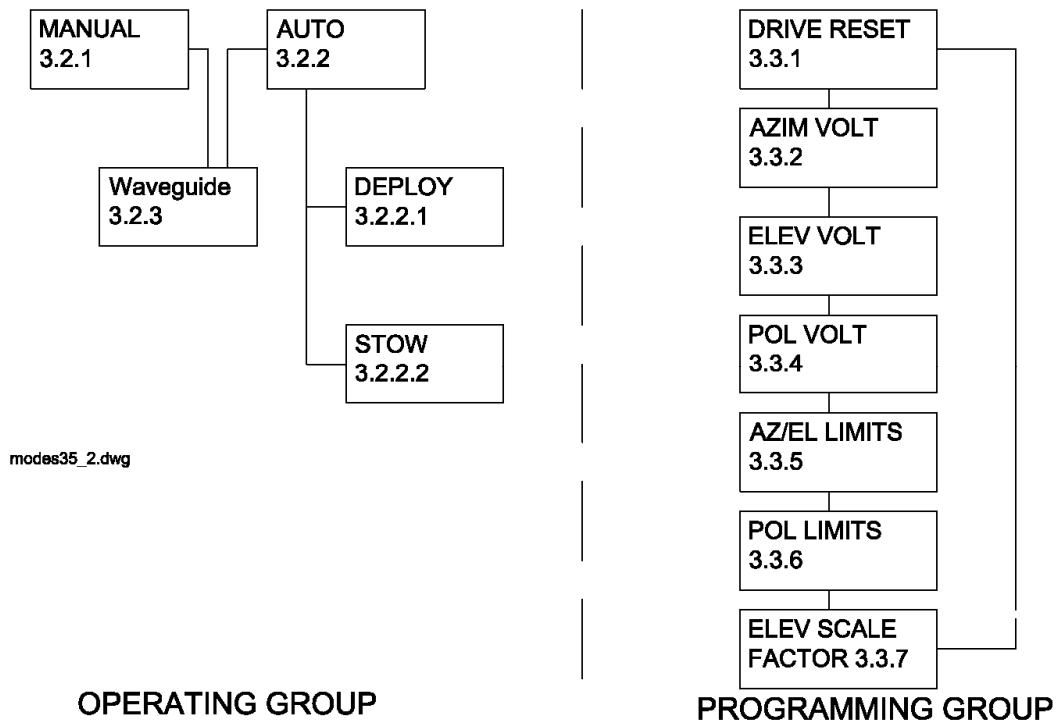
MANUAL
3.2.1

AUTO
3.2.2

Waveguide
3.2.3

DEPLOY
3.2.2.1

STOW
3.2.2.2

modes35_2.dwg

OPERATING GROUP

DRIVE RESET
3.3.1

AZIM VOLT
3.3.2

ELEV VOLT
3.3.3

POL VOLT
3.3.4

AZ/EL LIMITS
3.3.5

POL LIMITS
3.3.6

ELEV SCALE
FACTOR 3.3.7

PROGRAMMING GROUP